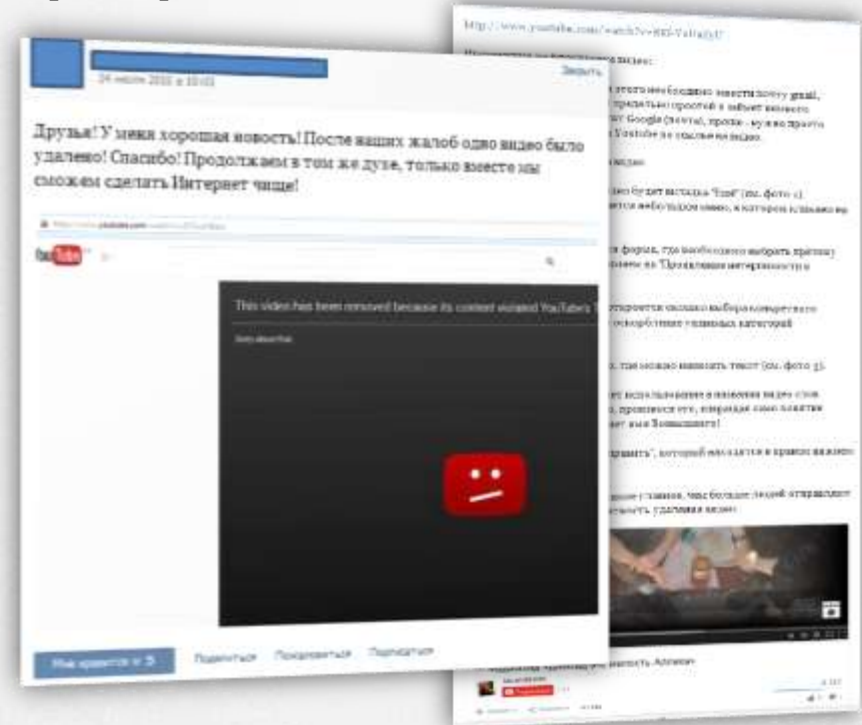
24 июля 2015 в 10:03

Закрыть

Друзья! У меня хорошая новость! После наших жалоб одно видео было удалено! Спасибо! Продолжаем в том же духе, только вместе мы сможем сделать Интернет чище!

YouTube

This video has been removed because its content violated YouTube's

Sorry about that.

Мне нравится 5

Поделиться

Пожаловаться

Подписаться

http://www.youtube.com/watch?v=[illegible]

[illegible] видео:

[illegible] этого необходимо завести почту gmail, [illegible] предельно простой и займет немного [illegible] Google (почты), проще - нужно просто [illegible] Youtube по ссылке на видео.

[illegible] видео.

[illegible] будет вкладка "Ещё" (см. фото 1). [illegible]

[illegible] форма, где необходимо выбрать причину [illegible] "Проявление нетерпимости к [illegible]

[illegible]

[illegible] где можно написать текст (см. фото 3).

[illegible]

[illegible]

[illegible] Вам больше людей отправляют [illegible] удаления видео.

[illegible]